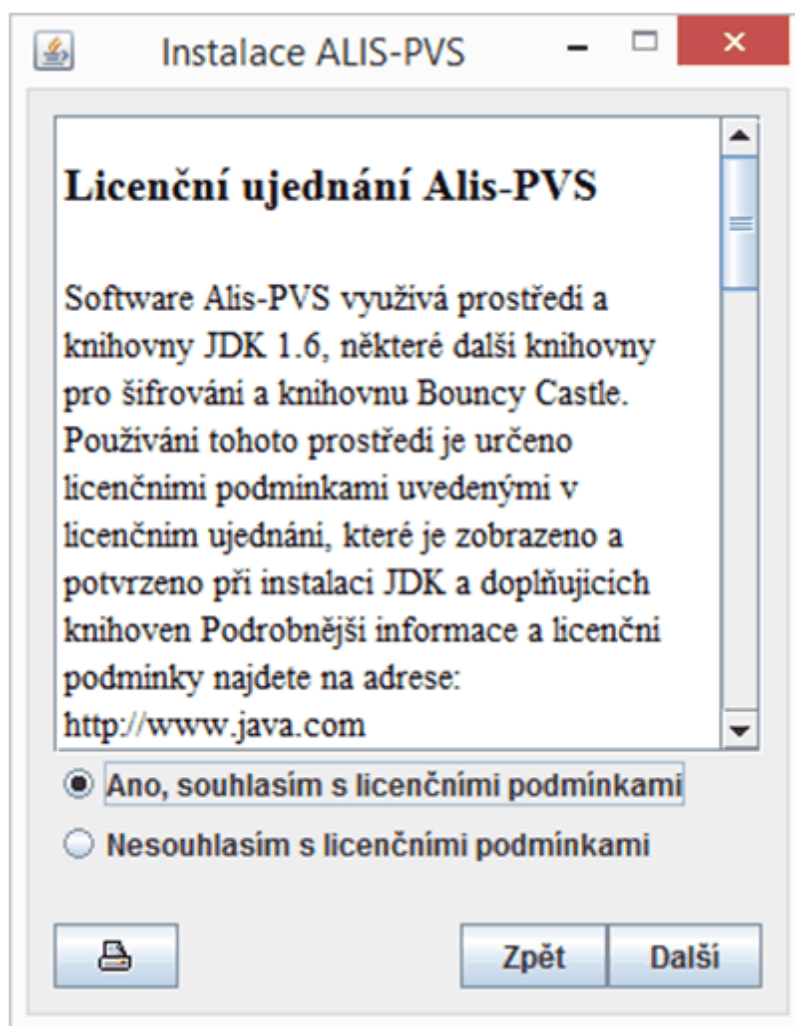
Instalace ALIS-PVS

Licenční ujednání Alis-PVS

Software Alis-PVS využívá prostředi a knihovny JDK 1.6, některé další knihovny pro šifrováni a knihovnu Bouncy Castle. Používáni tohoto prostředi je určeno licenčnimi podminkami uvedenými v licenčnim ujednáni, které je zobrazeno a potvrzeno při instalaci JDK a doplňujicich knihoven Podrobnějši informace a licenčni podminky najdete na adrese: http://www.java.com

Ano, souhlasím s licenčními podmínkami

Nesouhlasím s licenčními podmínkami

Zpět

Další